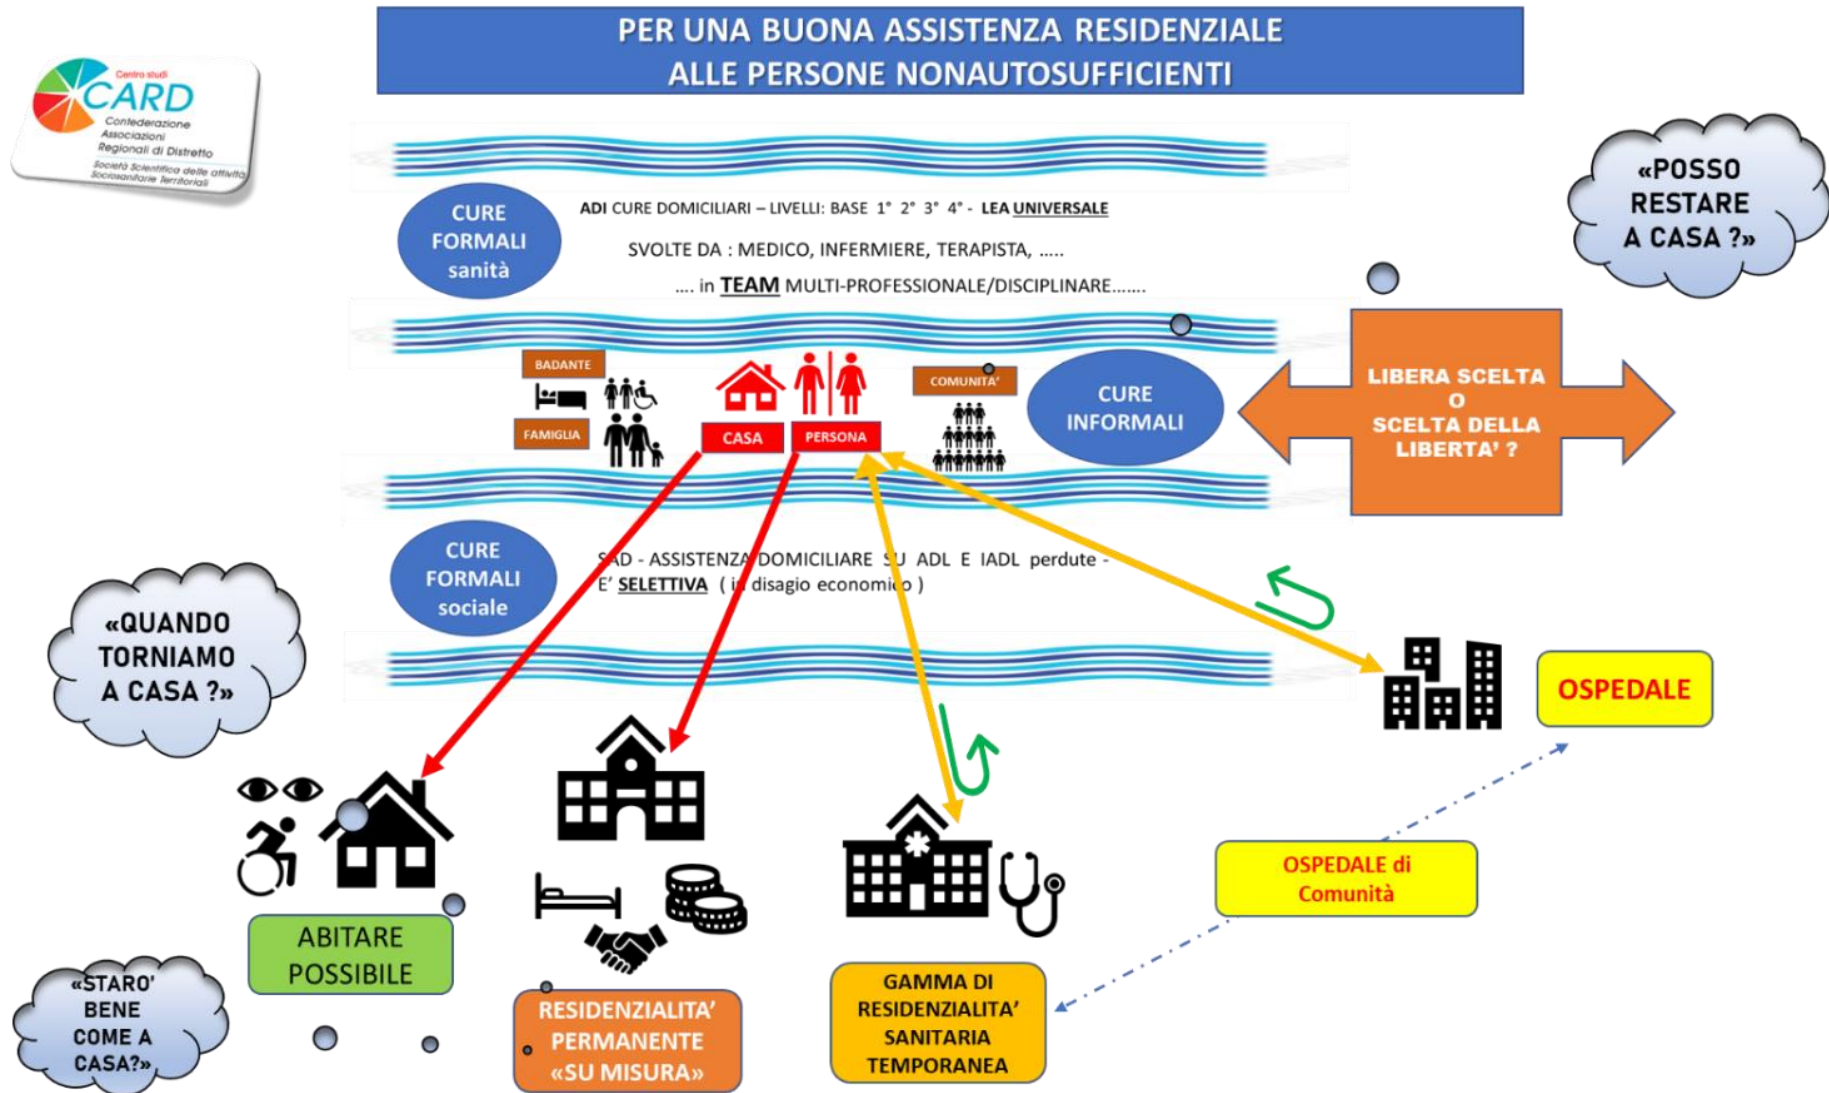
Centro studi CARD
Confederazione Associazioni Regionali di Distretto
Società Scientifica delle attività Sociosanitarie Territoriali

PER UNA BUONA ASSISTENZA RESIDENZIALE
ALLE PERSONE NONAUTOSUFFICIENTI

«POSSO RESTARE A CASA ?»

CURE FORMALI sanità

ADI CURE DOMICILIARI – LIVELLI: BASE 1° 2° 3° 4° - LEA UNIVERSALE

SVOLTE DA : MEDICO, INFERMIERE, TERAPISTA, .....

.... in TEAM MULTI-PROFESSIONALE/DISCIPLINARE.......

BADANTE

FAMIGLIA

CASA

PERSONA

COMUNITA'

CURE INFORMALI

LIBERA SCELTA O SCELTA DELLA LIBERTA' ?

CURE FORMALI sociale

SAD - ASSISTENZA DOMICILIARE SU ADL E IADL perdute - E' SELETTIVA ( in disagio economico )

«QUANDO TORNIAMO A CASA ?»

OSPEDALE

ABITARE POSSIBILE

OSPEDALE di Comunità

«STARO' BENE COME A CASA?»

RESIDENZIALITA' PERMANENTE «SU MISURA»

GAMMA DI RESIDENZIALITA' SANITARIA TEMPORANEA